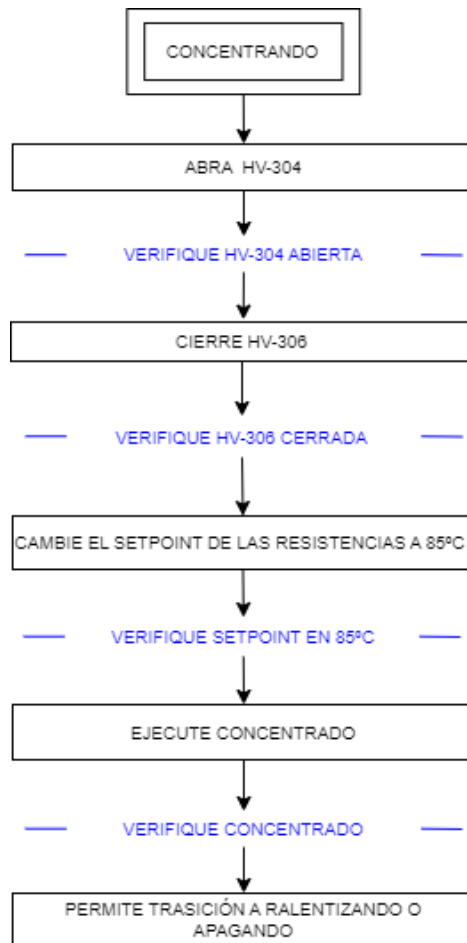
CONCENTRANDO

ABRA HV-304

VERIFIQUE HV-304 ABIERTA

CIERRE HV-306

VERIFIQUE HV-306 CERRADA

CAMBIE EL SETPOINT DE LAS RESISTENCIAS A 85ºC

VERIFIQUE SETPOINT EN 85ºC

EJECUTE CONCENTRADO

VERIFIQUE CONCENTRADO

PERMITE TRASICIÓN A RALENTIZANDO O APAGANDO